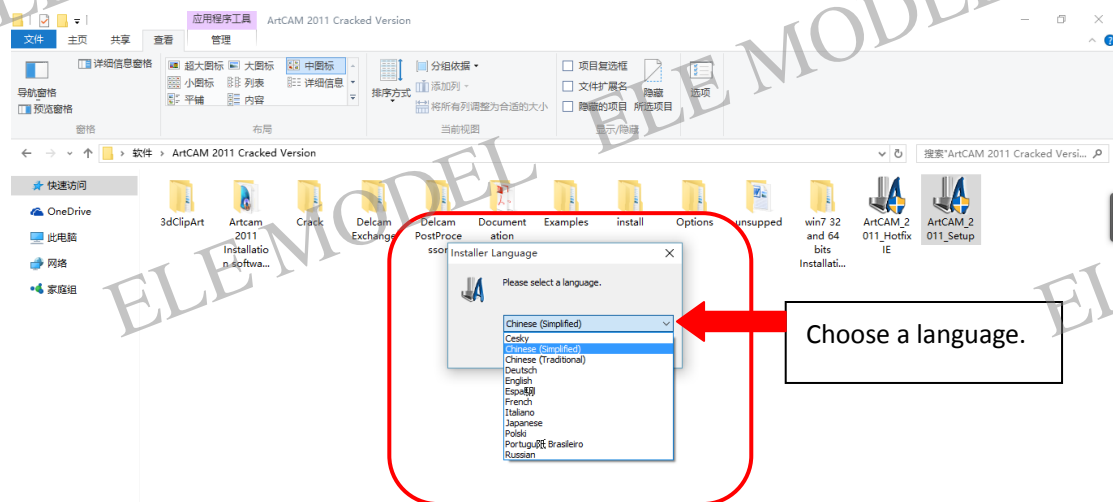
应用程序工具 ArtCAM 2011 Cracked Version

文件 主页 共享 查看 管理

导航窗格 预览窗格 详细信息窗格 超大图标 大图标 中图标 小图标 列表 详细信息 平铺 内容 排序方式 分组依据 添加列 将所有列调整为合适的大小 项目复选框 文件扩展名 隐藏的项目 隐藏 所选项目 选项

窗格 布局 当前视图 显示/隐藏

软件 › ArtCAM 2011 Cracked Version

搜索"ArtCAM 2011 Cracked Versi...

快速访问
OneDrive
此电脑
网络
家庭组

3dClipArt
Artcam 2011 Installation softwa...
Crack
Delcam Exchange
Delcam PostProcessor
Documentation
Examples
install
Options
unsupped
win7 32 and 64 bits Installati...
ArtCAM_2011_HotfixIE
ArtCAM_2011_Setup

ELE MODEL
ELE MODEL
ELE MODEL
ELE

Installer Language

Please select a language.

Chinese (Simplified)
Cesky
Chinese (Simplified)
Chinese (Traditional)
Deutsch
English
Espa刷
French
Italiano
Japanese
Polski
Portugu阺 Brasileiro
Russian

Choose a language.